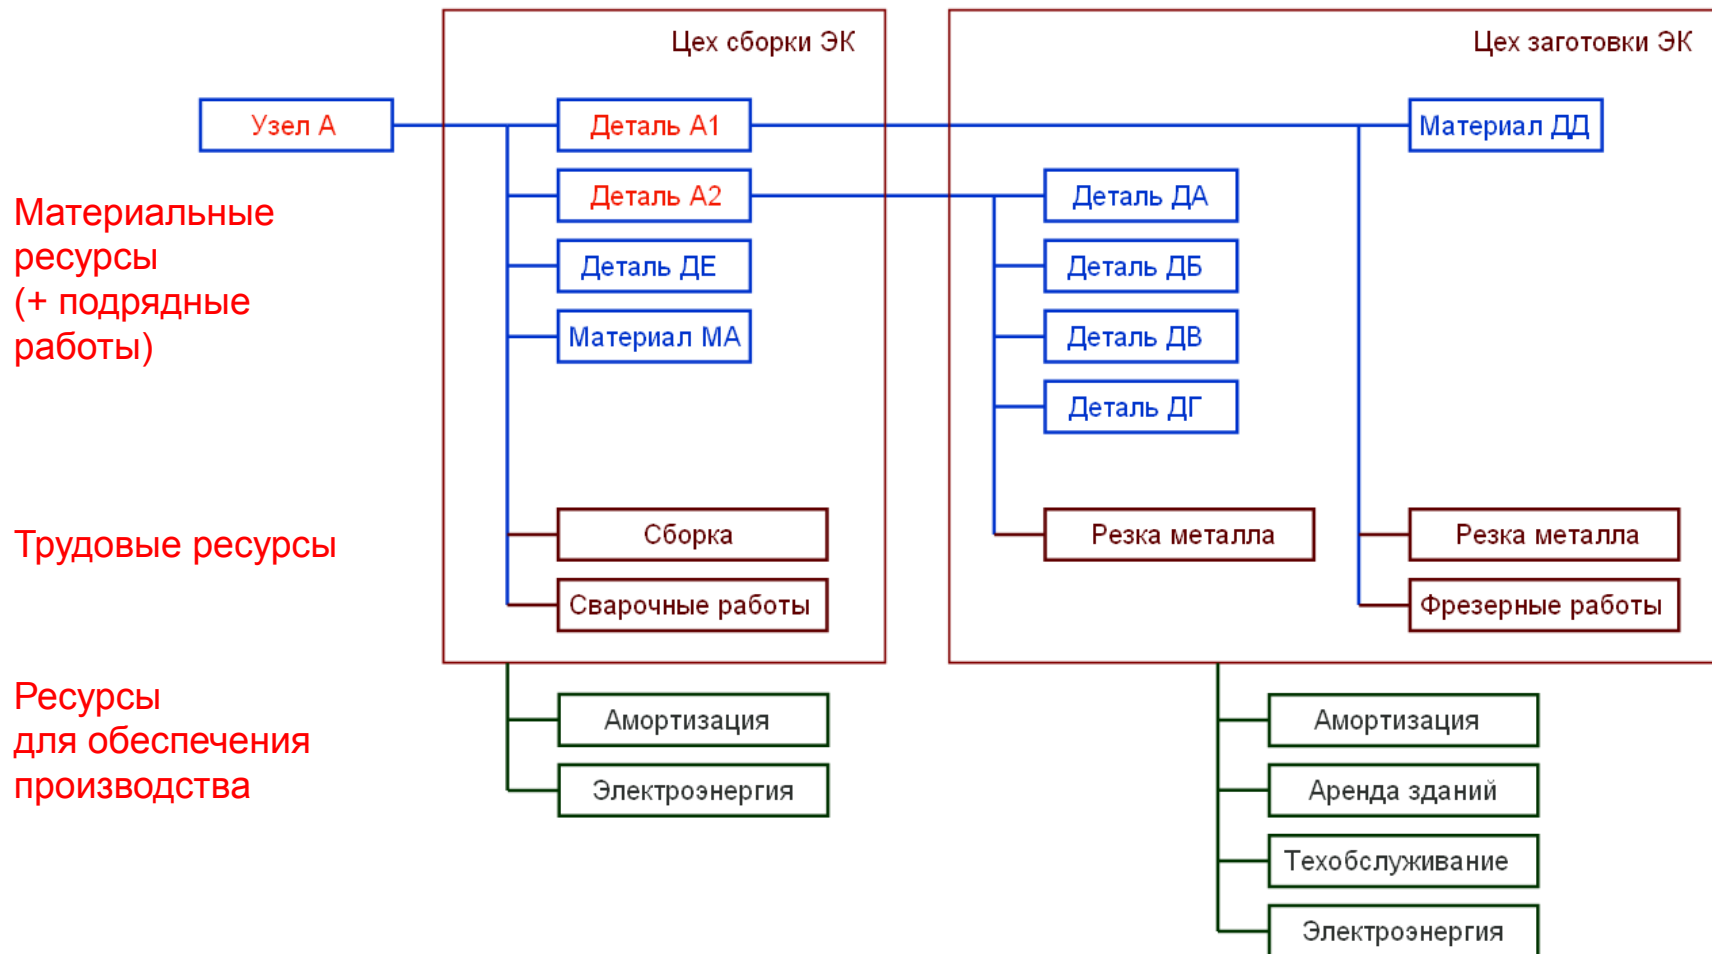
Цех сборки ЭК

Цех заготовки ЭК

Узел А

Деталь А1

Материал ДД

Деталь А2

Деталь ДА

Деталь ДЕ

Деталь ДБ

Материал МА

Деталь ДВ

Деталь ДГ

Материальные ресурсы (+ подрядные работы)

Трудовые ресурсы

Сборка

Резка металла

Резка металла

Сварочные работы

Фрезерные работы

Ресурсы для обеспечения производства

Амортизация

Электроэнергия

Амортизация

Аренда зданий

Техобслуживание

Электроэнергия